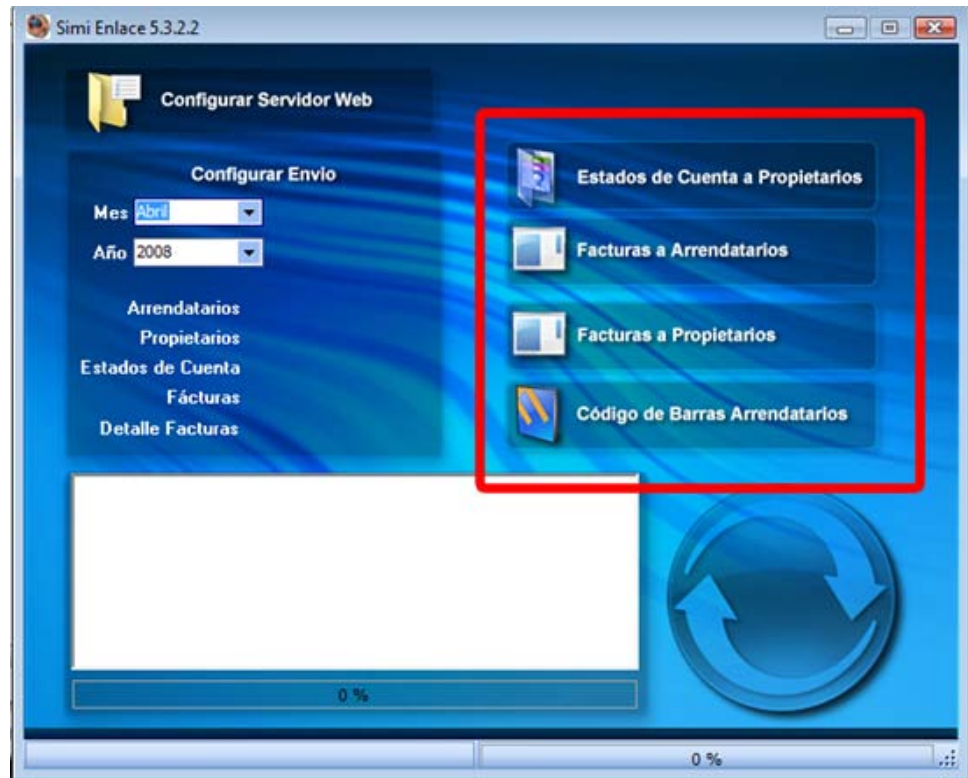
Simi Enlace 5.3.2.2

Configurar Servidor Web

Configurar Envio

Mes Abril

Año 2008

Arrendatarios
Propietarios
Estados de Cuenta
Fácturas
Detalle Facturas

Estados de Cuenta a Propietarios

Facturas a Arrendatarios

Facturas a Propietarios

Código de Barras Arrendatarios

0 %

0 %